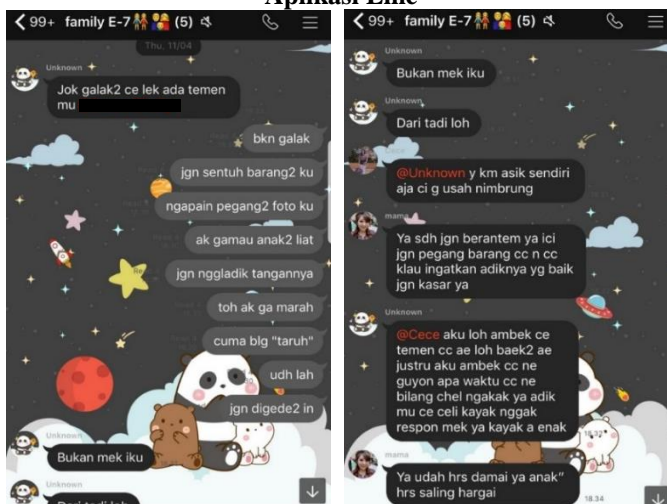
Aplikasi Line

< 99+ family E-7 (5)

Thu, 11/04

Unknown

Jok galak2 ce lek ada temen mu

bkn galak

jgn sentuh barang2 ku

ngapain pegang2 foto ku

ak gamau anak2 liat

jgn nggladik tangannya

toh ak ga marah

cuma blg "taruh"

udh lah

jgn digede2 in

Unknown

Bukan mek iku

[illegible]

< 99+ family E-7 (5)

Unknown

Bukan mek iku

Unknown

Dari tadi loh

@Unknown y km asik sendiri aja ci g usah nimbrung

mama

Ya sdh jgn berantem ya ici jgn pegang barang cc n cc klau ingatkan adiknya yg baik jgn kasar ya

Unknown

@Cece aku loh ambek ce temen cc ae loh baek2 ae justru aku ambek cc ne guyon apa waktu cc ne bilang chel ngakak ya adik mu ce celi kayak nggak respon mek ya kayak e enak

18.32

mama

Ya udah hrs damai ya anak" hrs saling hargai

18.34